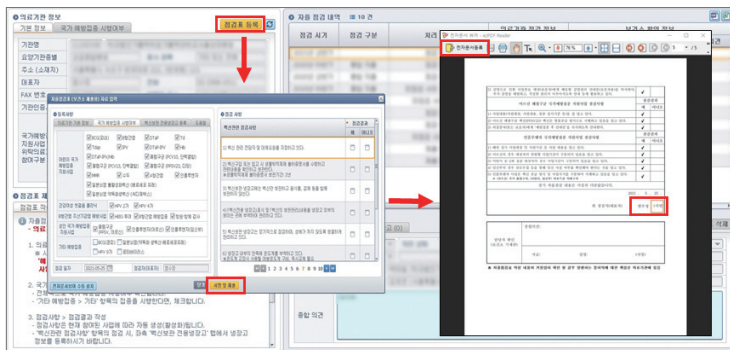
의료기관 정보
기본정보 국가 예방접종 사업여부
점검표 등록
기관명
요양기관등
주소(소재지)
대표자
FAX 번호
기관인증
국가예방
지원사업
위탁의료
참여구분
자율점검
의료
1. 의료
2. 국가
- '기타 예방접종 > 기타' 항목의 접종을 시행한다면, 체크합니다.
3. 점검사항 > 점검결과 작성
- 점검사항은 현재 참여 중인 사업에 따라 자동 생성(활성화)됩니다.
- "백신관련 점검사항" 항목의 점검 시, 과목 '백신보관 전용냉장고' 항에서 냉장고 정보를 등록하시기 바랍니다.
자율점검 내역 10 건
점검 시기 점검 구분
보건소 확인 현황
전자문서 뷰어
전자문서등록
저장 및 제출
종합 의견